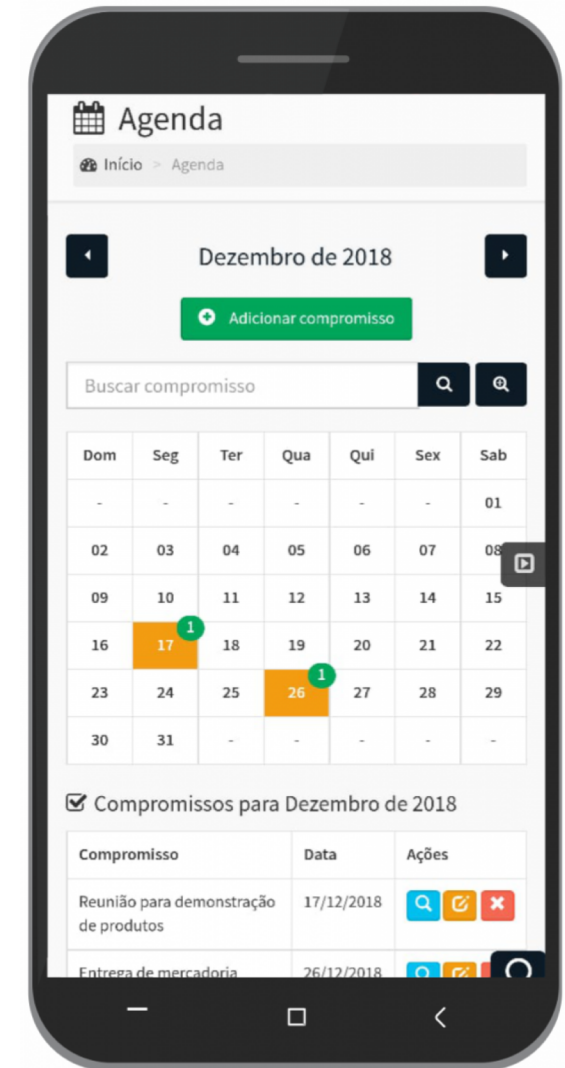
Agenda

Início > Agenda

Dezembro de 2018

Adicionar compromisso

Buscar compromisso

| Dom | Seg | Ter | Qua | Qui | Sex | Sab |
|---|---|---|---|---|---|---|
| - | - | - | - | - | - | 01 |
| 02 | 03 | 04 | 05 | 06 | 07 | 08 |
| 09 | 10 | 11 | 12 | 13 | 14 | 15 |
| 16 | 17 1 | 18 | 19 | 20 | 21 | 22 |
| 23 | 24 | 25 | 26 1 | 27 | 28 | 29 |
| 30 | 31 | - | - | - | - | - |

Compromissos para Dezembro de 2018

| Compromisso | Data | Ações |
|---|---|---|
| Reunião para demonstração de produtos | 17/12/2018 | |
| Entrega de mercadoria | 26/12/2018 | |